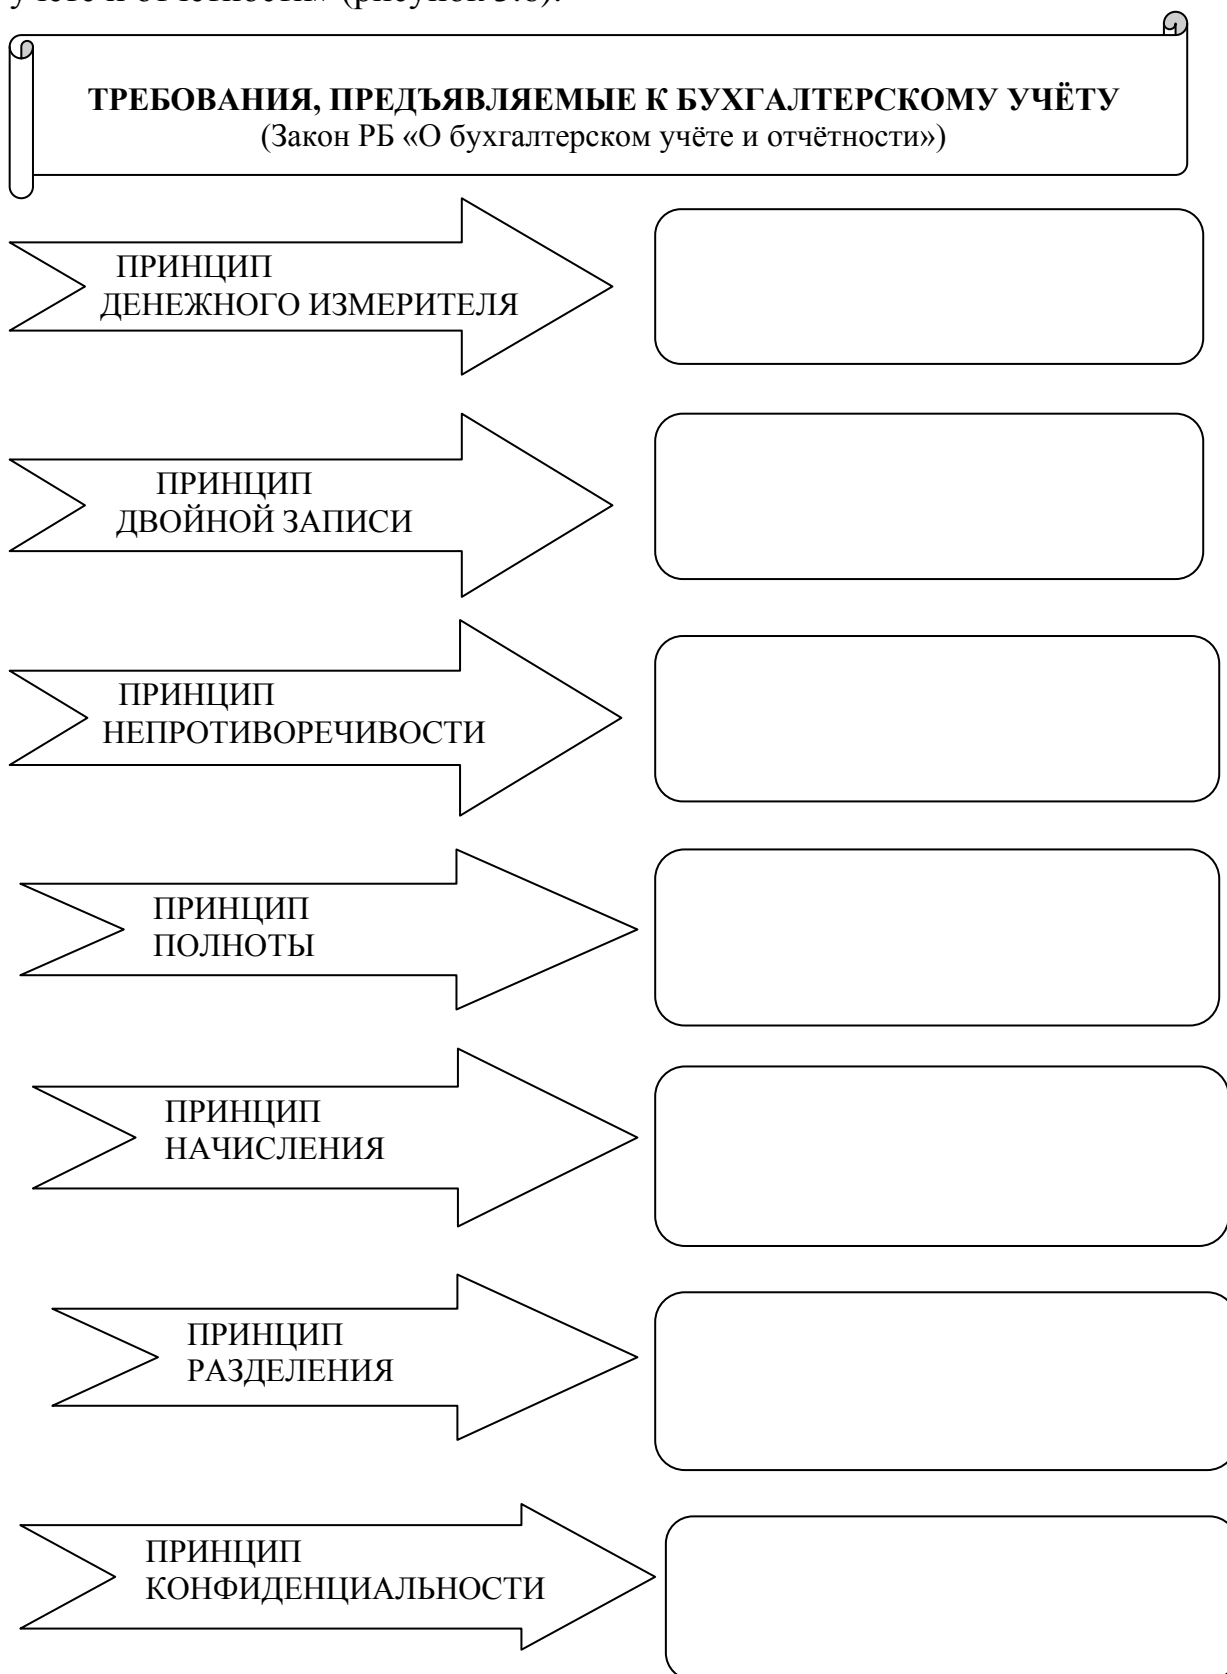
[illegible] (рисунок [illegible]).

ТРЕБОВАНИЯ, ПРЕДЪЯВЛЯЕМЫЕ К БУХГАЛТЕРСКОМУ УЧЁТУ
(Закон РБ «О бухгалтерском учёте и отчётности»)

ПРИНЦИП ДЕНЕЖНОГО ИЗМЕРИТЕЛЯ

ПРИНЦИП ДВОЙНОЙ ЗАПИСИ

ПРИНЦИП НЕПРОТИВОРЕЧИВОСТИ

ПРИНЦИП ПОЛНОТЫ

ПРИНЦИП НАЧИСЛЕНИЯ

ПРИНЦИП РАЗДЕЛЕНИЯ

ПРИНЦИП КОНФИДЕНЦИАЛЬНОСТИ